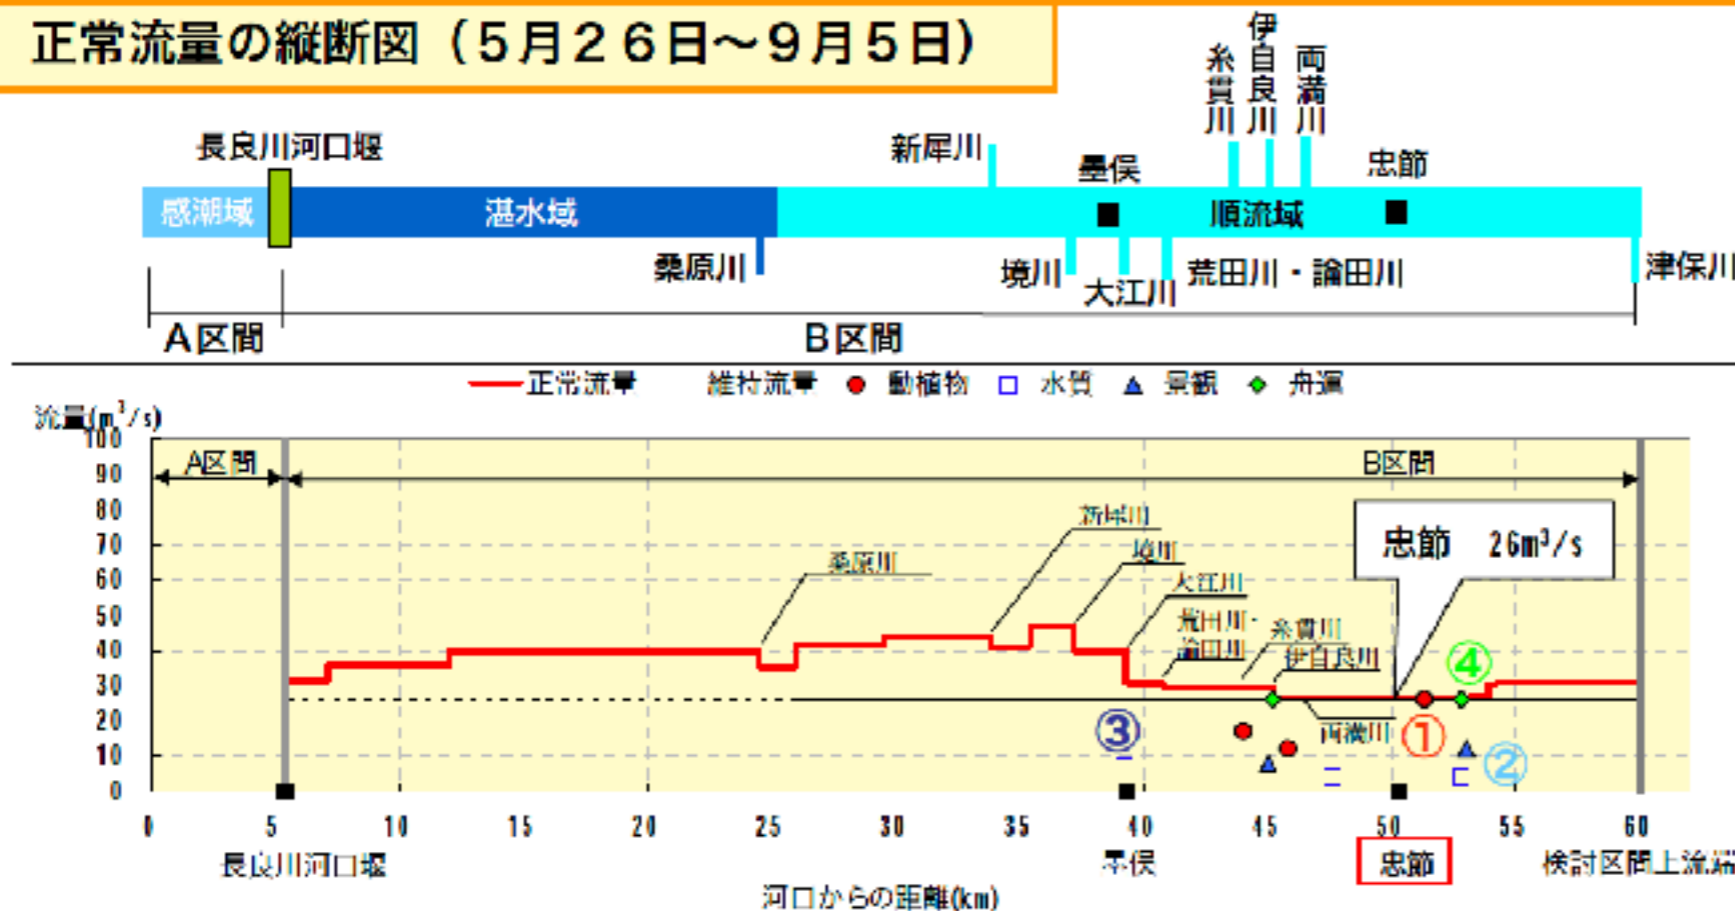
正常流量の縦断図（５月２６日～９月５日）

長良川河口堰
感潮域
湛水域
桑原川
新犀川
墨俣
糸貫川
伊自良川
両満川
忠節
順流域
境川
大江川
荒田川・論田川
津保川
A区間
B区間

正常流量　維持流量　● 動植物　□ 水質　▲ 景観　◆ 舟運

流量(m³/s)
100
90
80
70
60
50
40
30
20
10
0

A区間
B区間
桑原川
新犀川
境川
大江川
荒田川・論田川
糸貫川
伊自良川
両満川
忠節　26m³/s
①
②
③
④

0　5　10　15　20　25　30　35　40　45　50　55　60
長良川河口堰
墨俣
忠節
検討区間上流端
河口からの距離(km)